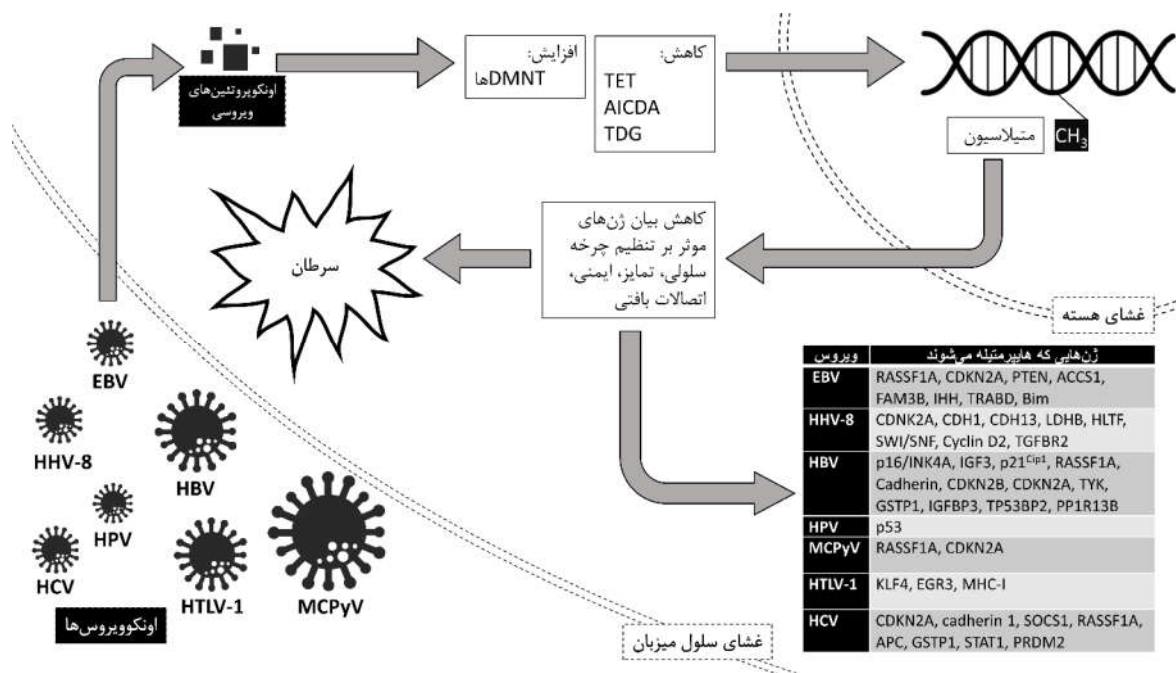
اونکوپروتئین‌های ویروسی

افزایش:
DMNTها

کاهش:
TET
AICDA
TDG

متیلاسیون
$CH_3$

کاهش بیان ژن‌های موثر بر تنظیم چرخه سلولی، تمایز، ایمنی، اتصالات بافتی

سرطان

غشای هسته

EBV
HHV-8
HBV
HPV
HCV
HTLV-1
MCPyV

اونکوویروس‌ها

غشای سلول میزبان

| ویروس | ژن‌هایی که هایپرمتیله می‌شوند |
|---|---|
| EBV | RASSF1A, CDKN2A, PTEN, ACCS1, FAM3B, IHH, TRABD, Bim |
| HHV-8 | CDNK2A, CDH1, CDH13, LDHB, HLTF, SWI/SNF, Cyclin D2, TGFBR2 |
| HBV | p16/INK4A, IGF3, $p21^{Cip1}$, RASSF1A, Cadherin, CDKN2B, CDKN2A, TYK, GSTP1, IGFBP3, TP53BP2, PP1R13B |
| HPV | p53 |
| MCPyV | RASSF1A, CDKN2A |
| HTLV-1 | KLF4, EGR3, MHC-I |
| HCV | CDKN2A, cadherin 1, SOCS1, RASSF1A, APC, GSTP1, STAT1, PRDM2 |